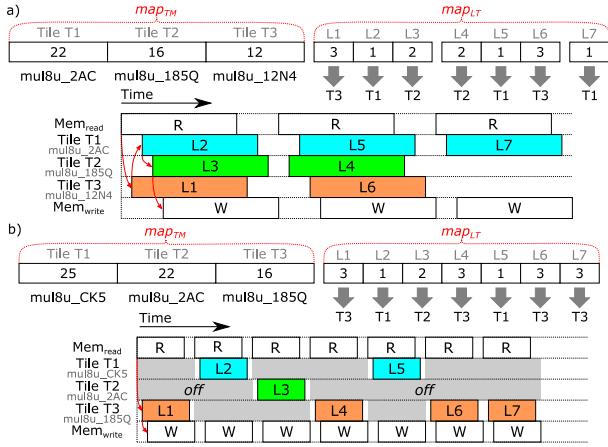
a)

$map_{TM}$

| Tile T1 | Tile T2 | Tile T3 |
|---|---|---|
| 22 | 16 | 12 |

mul8u_2AC mul8u_185Q mul8u_12N4

$map_{LT}$

| L1 | L2 | L3 | L4 | L5 | L6 | L7 |
|---|---|---|---|---|---|---|
| 3 | 1 | 2 | 2 | 1 | 3 | 1 |
| T3 | T1 | T2 | T2 | T1 | T3 | T1 |

Time

Mem$_{read}$ R R R

Tile T1 mul8u_2AC L2 L5 L7

Tile T2 mul8u_185Q L3 L4

Tile T3 mul8u_12N4 L1 L6

Mem$_{write}$ W W W

b)

$map_{TM}$

| Tile T1 | Tile T2 | Tile T3 |
|---|---|---|
| 25 | 22 | 16 |

mul8u_CK5 mul8u_2AC mul8u_185Q

$map_{LT}$

| L1 | L2 | L3 | L4 | L5 | L6 | L7 |
|---|---|---|---|---|---|---|
| 3 | 1 | 2 | 3 | 1 | 3 | 3 |
| T3 | T1 | T2 | T3 | T1 | T3 | T3 |

Time

Mem$_{read}$ R R R R R R R

Tile T1 mul8u_CK5 L2 L5

Tile T2 mul8u_2AC off L3 off

Tile T3 mul8u_185Q L1 L4 L6 L7

Mem$_{write}$ W W W W W W W